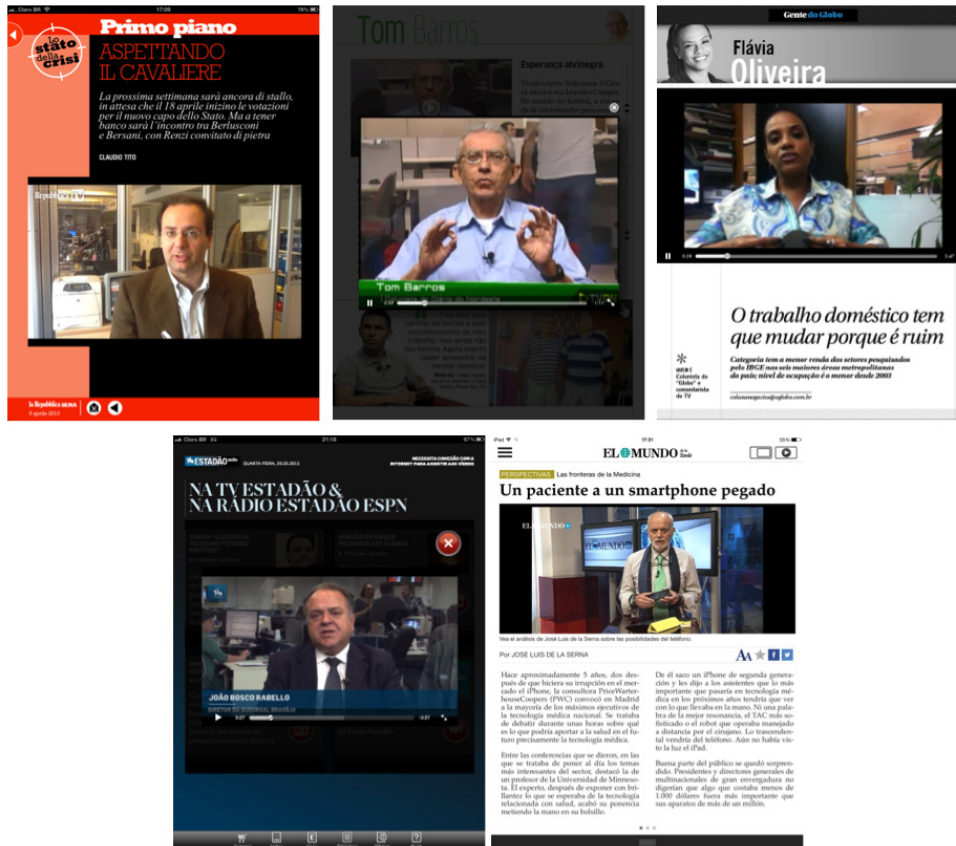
Claro 17:00 79%

Primo piano

lo stato della crisi

ASPETTANDO IL CAVALIERE

La prossima settimana sarà ancora di stallo, in attesa che il 18 aprile inizino le votazioni per il nuovo capo dello Stato. Ma a tener banco sarà l'incontro tra Berlusconi e Bersani, con Renzi convitato di pietra

CLAUDIO TITO

Repubblica TV

la Repubblica SERA

Tom Barros

Esperança alvinegra

Tom Barros

Gente do Globo

Flávia Oliveira

O trabalho doméstico tem que mudar porque é ruim

Categoria tem a menor renda dos setores pesquisados pelo IBGE nas seis maiores áreas metropolitanas do país; nível de ocupação é o menor desde 2003

Colunista do "Globo" e comentarista da TV

colunanegocios@oglobo.com.br

Claro BR 3G 21:18 67%

ESTADÃO noite QUARTA-FEIRA, 20.03.2013

NECESSITA CONEXÃO COM A INTERNET PARA ASSISTIR AOS VÍDEOS

NA TV ESTADÃO & NA RÁDIO ESTADÃO ESPN

JOÃO BOSCO RABELLO

DIRETOR DA SUCURSAL BRASÍLIA

iPad 17:31 55%

EL MUNDO de la Tarde

PERSPECTIVAS Las fronteras de la Medicina

Un paciente a un smartphone pegado

EL MUNDO

Vea el análisis de José Luis de la Serna sobre las posibilidades del teléfono.

Por JOSE LUIS DE LA SERNA

AA

Hace aproximadamente 5 años, dos después de que hiciera su irrupción en el mercado el iPhone, la consultora PriceWaterhouseCoopers (PWC) convocó en Madrid a la mayoría de los máximos ejecutivos de la tecnología médica nacional. Se trataba de debatir durante unas horas sobre qué es lo que podría aportar a la salud en el futuro precisamente la tecnología médica.

Entre las conferencias que se dieron, en las que se trataba de poner al día los temas más interesantes del sector, destacó la de un profesor de la Universidad de Minnesota. El experto, después de exponer con brillantez lo que se esperaba de la tecnología relacionada con salud, acabó su ponencia metiendo la mano en su bolsillo.

De él sacó un iPhone de segunda generación y les dijo a los asistentes que lo más importante que pasaría en tecnología médica en los próximos años tendría que ver con lo que llevaba en la mano. Ni una palabra de la mejor resonancia, el TAC más sofisticado o el robot que operaba manejado a distancia por el cirujano. Lo trascendental vendría del teléfono. Aún no había visto la luz el iPad.

Buena parte del público se quedó sorprendido. Presidentes y directores generales de multinacionales de gran envergadura no digerían que algo que costaba menos de 1.000 dólares fuera más importante que sus aparatos de más de un millón.